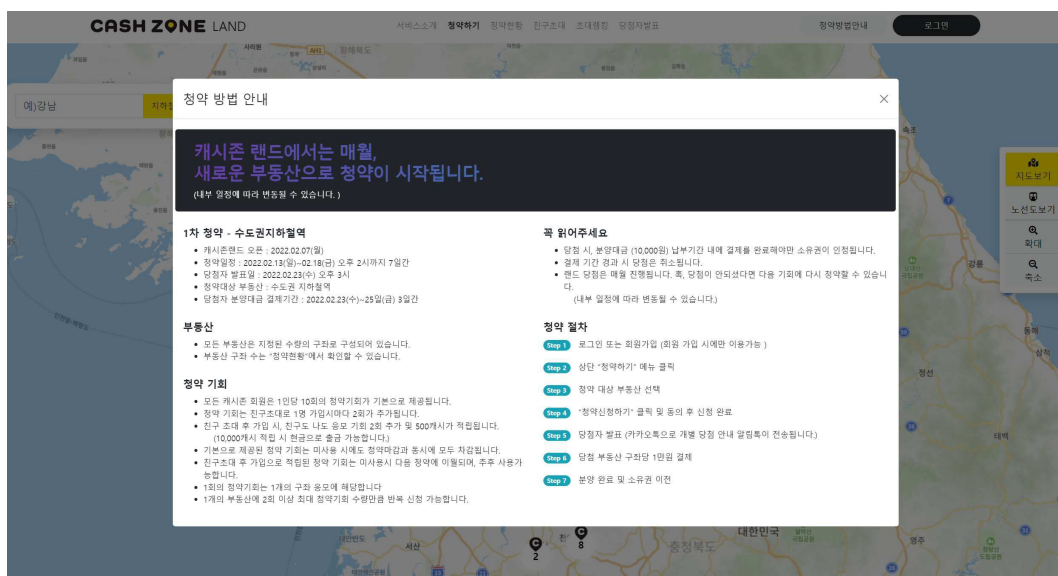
CASH ZONE LAND

서비스소개 청약하기 청약현황 친구초대 초대랭킹 당첨자발표

청약방법안내 로그인

예)강남

지하철

지도보기
노선도보기
확대
축소

청약 방법 안내

×

캐시존 랜드에서는 매월,
새로운 부동산으로 청약이 시작됩니다.
(내부 일정에 따라 변동될 수 있습니다.)

1차 청약 - 수도권지하철역

- 캐시존랜드 오픈 : 2022.02.07(월)
- 청약일정 : 2022.02.13(일)~02.18(금) 오후 2시까지 7일간
- 당첨자 발표일 : 2022.02.23(수) 오후 3시
- 청약대상 부동산 : 수도권 지하철역
- 당첨자 분양대금 결제기간 : 2022.02.23(수)~25일(금) 3일간

부동산

- 모든 부동산은 지정된 수량의 구좌로 구성되어 있습니다.
- 부동산 구좌 수는 "청약현황"에서 확인할 수 있습니다.

청약 기회

- 모든 캐시존 회원은 1인당 10회의 청약기회가 기본으로 제공됩니다.
- 청약 기회는 친구초대로 1명 가입시마다 2회가 추가됩니다.
- 친구 초대 후 가입 시, 친구도 나도 응모 기회 2회 추가 및 500캐시가 적립됩니다. (10,000캐시 적립 시 현금으로 출금 가능합니다.)
- 기본으로 제공된 청약 기회는 미사용 시에도 청약마감과 동시에 모두 차감됩니다.
- 친구초대 후 가입으로 적립된 청약 기회는 이사용시 다음 청약에 이월되며, 추후 사용가능합니다.
- 1회의 청약기회는 1개의 구좌 응모에 해당합니다
- 1개의 부동산에 2회 이상 최대 청약기회 수량만큼 반복 신청 가능합니다.

꼭 읽어주세요

- 당첨 시, 분양대금 (10,000원) 납부기간 내에 결제를 완료해야만 소유권이 인정됩니다.
- 결제 기간 경과 시 당첨은 취소됩니다.
- 랜드 당첨은 매월 진행됩니다. 혹, 당첨이 안되셨다면 다음 기회에 다시 청약할 수 있습니다.
(내부 일정에 따라 변동될 수 있습니다.)

청약 절차

Step 1 로그인 또는 회원가입 (회원 가입 시에만 이용가능 )
Step 2 상단 "청약하기" 메뉴 클릭
Step 3 청약 대상 부동산 선택
Step 4 "청약신청하기" 클릭 및 동의 후 신청 완료
Step 5 당첨자 발표 (카카오톡으로 개별 당첨 안내 알림톡이 전송됩니다.)
Step 6 당첨 부동산 구좌당 1만원 결제
Step 7 분양 완료 및 소유권 이전

황해북도 강릉 동해 삼척 정선 태백 영주 대한민국 충청북도 서산 2 8